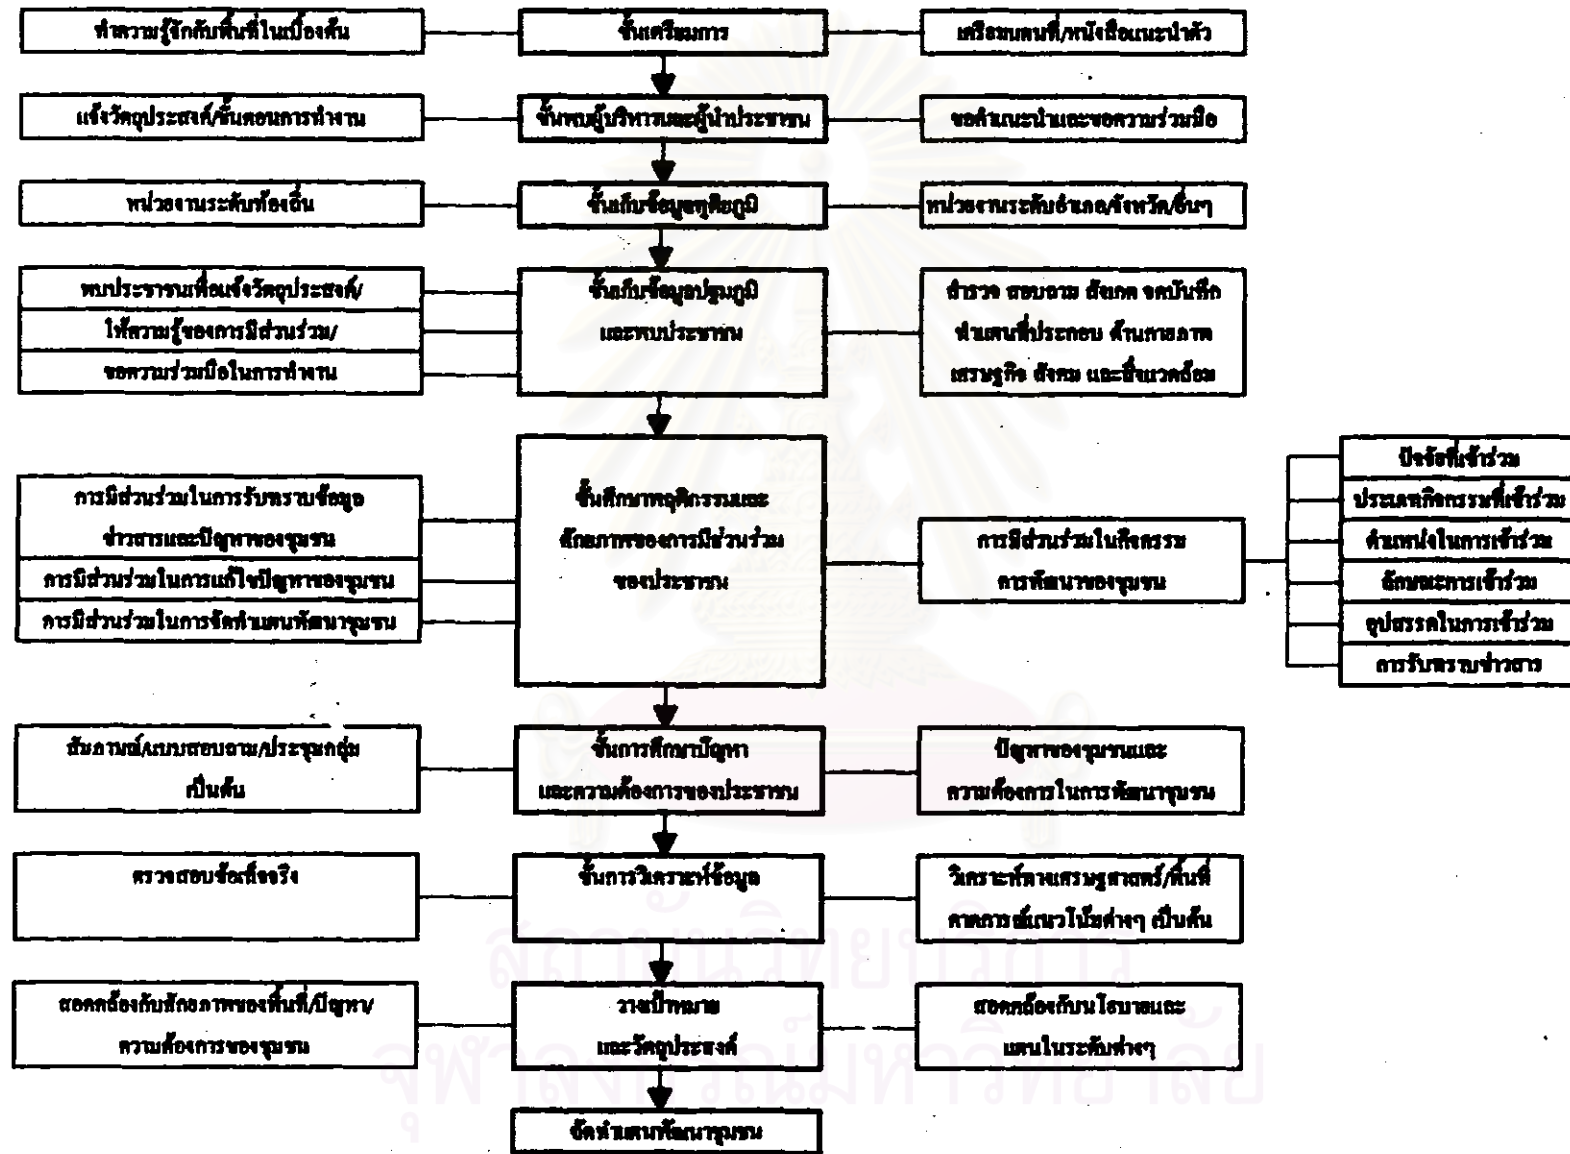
ทำความรู้จักกับพื้นที่ในเบื้องต้น

ขั้นเตรียมการ

เตรียมแผนที่/หนังสือแนะนำตัว

แจ้งวัตถุประสงค์/ขั้นตอนการทำงาน

ขั้นพบผู้บริหารและผู้นำประชาชน

ขอคำแนะนำและขอความร่วมมือ

หน่วยงานระดับท้องถิ่น

ขั้นเก็บข้อมูลทุติยภูมิ

หน่วยงานระดับอำเภอ/จังหวัด/อื่นๆ

พบประชาชนเพื่อแจ้งวัตถุประสงค์/

ให้ความรู้ของการมีส่วนร่วม/

ขอความร่วมมือในการทำงาน

ขั้นเก็บข้อมูลปฐมภูมิ และพบประชาชน

สำรวจ สอบถาม สังเกต จดบันทึก ทำแผนที่ประกอบ ด้านกายภาพ เศรษฐกิจ สังคม และสิ่งแวดล้อม

การมีส่วนร่วมในการรับทราบข้อมูลข่าวสารและปัญหาของชุมชน

การมีส่วนร่วมในการแก้ไขปัญหาของชุมชน

การมีส่วนร่วมในการจัดทำแผนพัฒนาชุมชน

ขั้นศึกษาพฤติกรรมและลักษณะของการมีส่วนร่วมของประชาชน

การมีส่วนร่วมในกิจกรรมการพัฒนาของชุมชน

ปัจจัยที่เข้าร่วม

ประเภทกิจกรรมที่เข้าร่วม

ตำแหน่งในการเข้าร่วม

ลักษณะการเข้าร่วม

อุปสรรคในการเข้าร่วม

การรับทราบข่าวสาร

สัมภาษณ์/แบบสอบถาม/ประชุมกลุ่ม เป็นต้น

ขั้นการศึกษาปัญหา และความต้องการของประชาชน

ปัญหาของชุมชนและความต้องการในการพัฒนาชุมชน

ตรวจสอบข้อเท็จจริง

ขั้นการวิเคราะห์ข้อมูล

วิเคราะห์ทางเศรษฐศาสตร์/พื้นที่ คาดการณ์แนวโน้มต่างๆ เป็นต้น

สอดคล้องกับศักยภาพของพื้นที่/ปัญหา/ความต้องการของชุมชน

วางเป้าหมาย และวัตถุประสงค์

สอดคล้องกับนโยบายและแผนในระดับต่างๆ

จัดทำแผนพัฒนาชุมชน